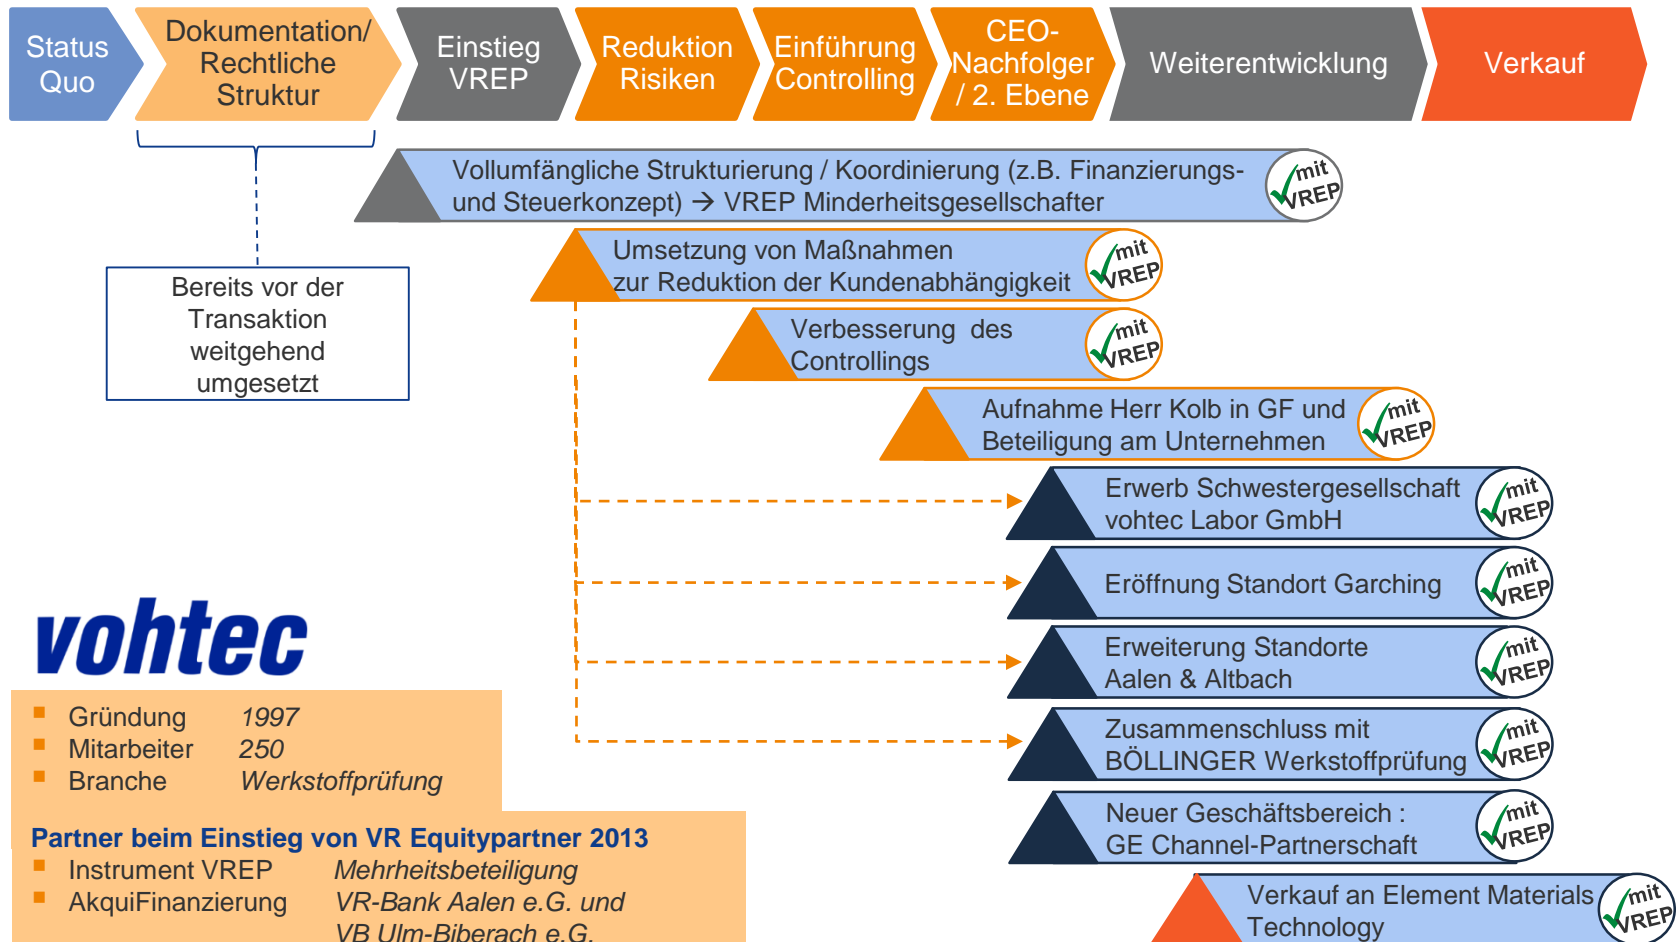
Status Quo

Dokumentation/ Rechtliche Struktur

Einstieg VREP

Reduktion Risiken

Einführung Controlling

CEO-Nachfolger / 2. Ebene

Weiterentwicklung

Verkauf

Vollumfängliche Strukturierung / Koordinierung (z.B. Finanzierungs- und Steuerkonzept) → VREP Minderheitsgesellschafter

mit VREP

Bereits vor der Transaktion weitgehend umgesetzt

Umsetzung von Maßnahmen zur Reduktion der Kundenabhängigkeit

mit VREP

Verbesserung des Controllings

mit VREP

Aufnahme Herr Kolb in GF und Beteiligung am Unternehmen

mit VREP

Erwerb Schwestergesellschaft vohtec Labor GmbH

mit VREP

Eröffnung Standort Garching

mit VREP

Erweiterung Standorte Aalen & Altbach

mit VREP

Zusammenschluss mit BÖLLINGER Werkstoffprüfung

mit VREP

Neuer Geschäftsbereich : GE Channel-Partnerschaft

mit VREP

Verkauf an Element Materials Technology

mit VREP

vohtec

- Gründung 1997
- Mitarbeiter 250
- Branche Werkstoffprüfung

Partner beim Einstieg von VR Equitypartner 2013

- Instrument VREP Mehrheitsbeteiligung
- AkquiFinanzierung VR-Bank Aalen e.G. und VB Ulm-Biberach e.G.